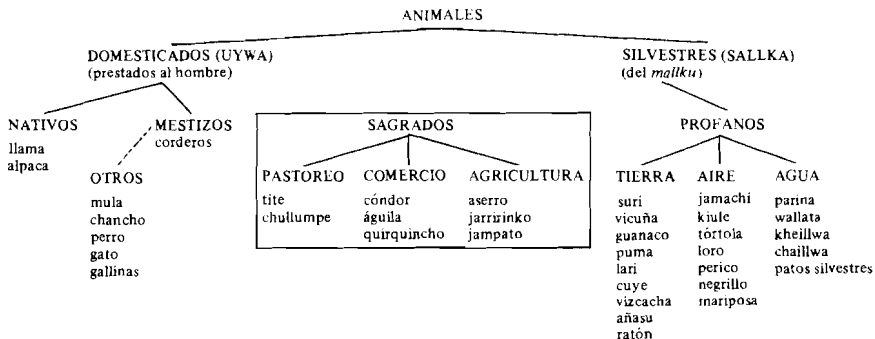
ANIMALES

DOMESTICADOS (UYWA)
(prestados al hombre)

SILVESTRES (SALLKA)
(del *mallku*)

NATIVOS
llama
alpaca

MESTIZOS
corderos

OTROS
mula
chancho
perro
gato
gallinas

SAGRADOS

PASTOREO
tite
chullumpe

COMERCIO
cóndor
águila
quirquincho

AGRICULTURA
aserro
jarririnko
jampato

PROFANOS

TIERRA
suri
vicuña
guanaco
puma
lari
cuye
vizcacha
añasu
ratón

AIRE
jamachi
kiule
tórtola
loro
perico
negrillo
mariposa

AGUA
parina
wallata
kheillwa
chaillwa
patos silvestres